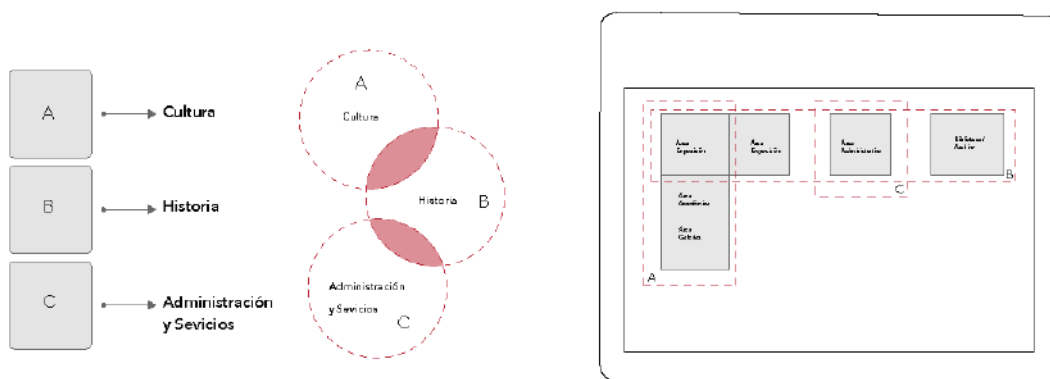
A
Cultura

B
Historia

C
Administración y Sevicios

A
Cultura

Historia
B

Administración
y Sevicios
C

Área Exposición
Área Exposición
Área Administrativa
Biblioteca/ Archivo
Área Académica
Área Cafetería

A
C
B